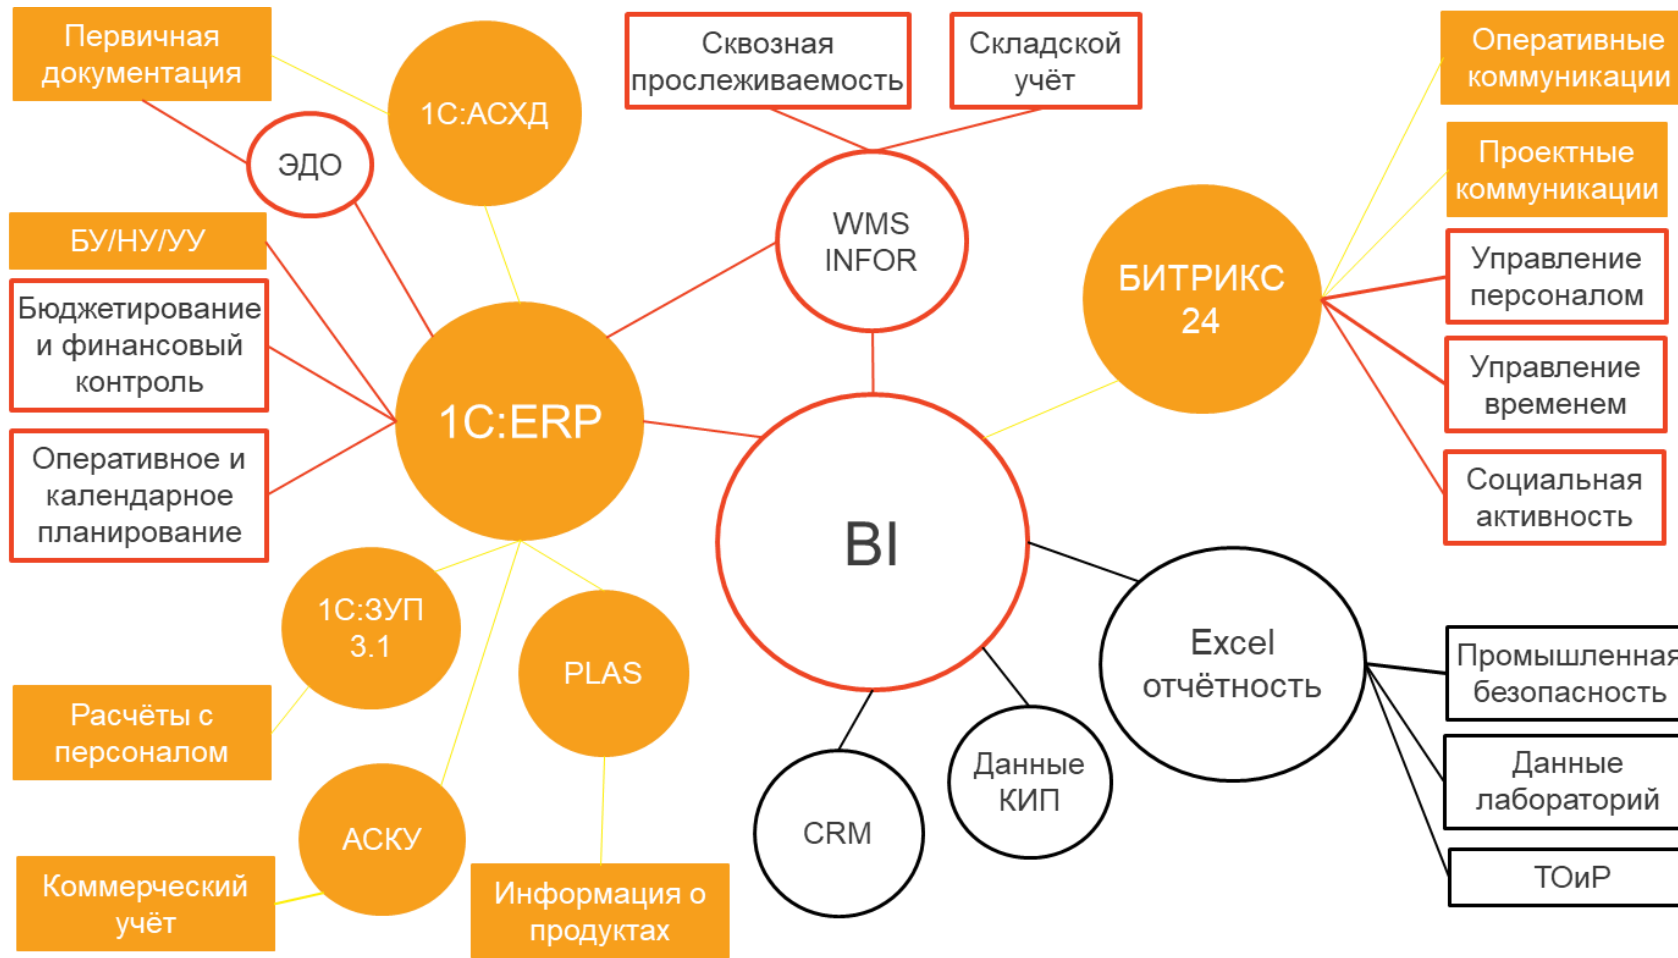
Первичная документация

1С:АСХД

ЭДО

Сквозная прослеживаемость

Складской учёт

WMS INFOR

Оперативные коммуникации

Проектные коммуникации

БИТРИКС 24

Управление персоналом

Управление временем

Социальная активность

БУ/НУ/УУ

Бюджетирование и финансовый контроль

Оперативное и календарное планирование

1С:ERP

BI

1С:ЗУП 3.1

PLAS

Расчёты с персоналом

АСКУ

Коммерческий учёт

Информация о продуктах

CRM

Данные КИП

Excel отчётность

Промышленная безопасность

Данные лабораторий

ТОиР